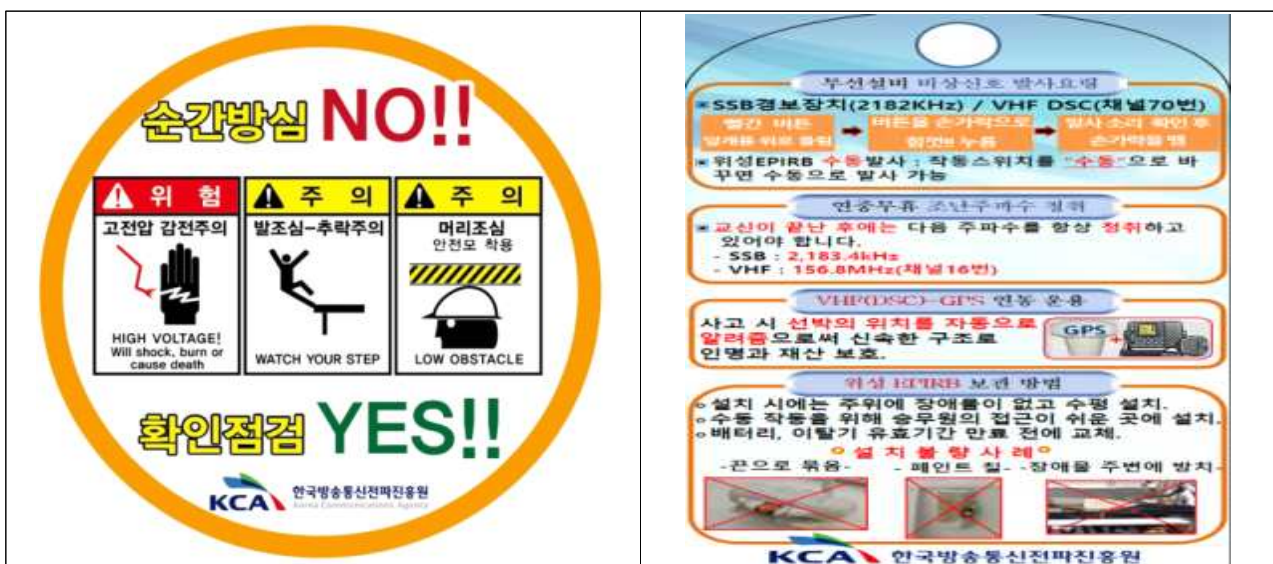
순간방심 NO!!

⚠ 위 험
고전압 감전주의
HIGH VOLTAGE! Will shock, burn or cause death

⚠ 주 의
발조심-추락주의
WATCH YOUR STEP

⚠ 주 의
머리조심
안전모 착용
LOW OBSTACLE

확인점검 YES!!

KCA 한국방송통신전파진흥원
Korea Communications Agency

무선설비 비상신호 발사요령
▪ SSB경보장치(2182KHz) / VHF DSC(채널70번)
빨간 버튼 덮개를 위로 올림 → 버튼을 손가락으로 힘껏 누름 → 발사 소리 확인 후 손가락을 뗌
▪ 위성EPIRB 수동발사 : 작동스위치를 "수동"으로 바꾸면 수동으로 발사 가능

연중무휴 조난주파수 청취
▪ 교신이 끝난 후에는 다음 주파수를 항상 청취하고 있어야 합니다.
- SSB : 2,183.4kHz
- VHF : 156.8MHz(채널16번)

VHF(DSC)-GPS 연동 운용
사고 시 선박의 위치를 자동으로 알려줌으로써 신속한 구조로 인명과 재산 보호.
GPS

위성 EPIRB 보관 방법
◦ 설치 시에는 주위에 장애물이 없고 수평 설치.
◦ 수동 작동을 위해 승무원의 접근이 쉬운 곳에 설치.
◦ 배터리, 이탈기 유효기간 만료 전에 교체.
◦ 설 치 불 량 사 례 ◦
-끈으로 묶음- - 페인트 칠- -장애물 주변에 방치-

KCA 한국방송통신전파진흥원